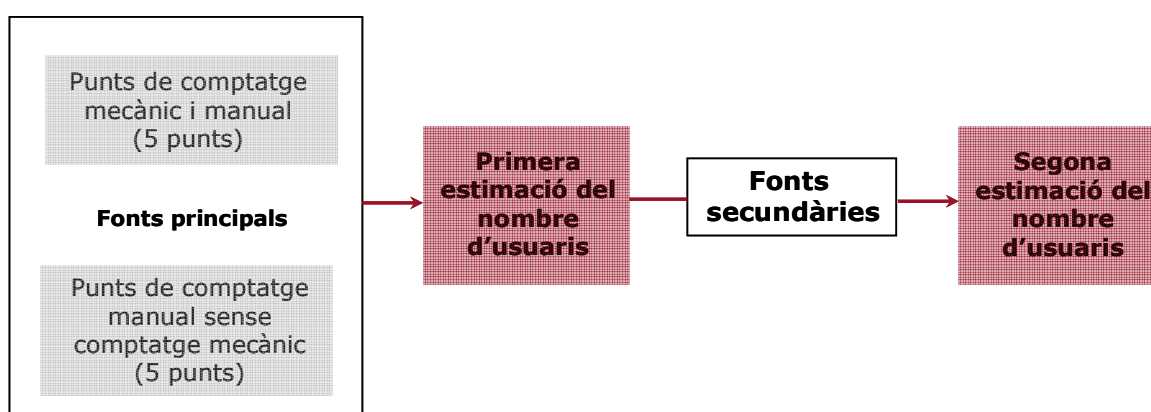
Punts de comptatge mecànic i manual (5 punts)

Fonts principals

Punts de comptatge manual sense comptatge mecànic (5 punts)

Primera estimació del nombre d'usuaris

Fonts secundàries

Segona estimació del nombre d'usuaris